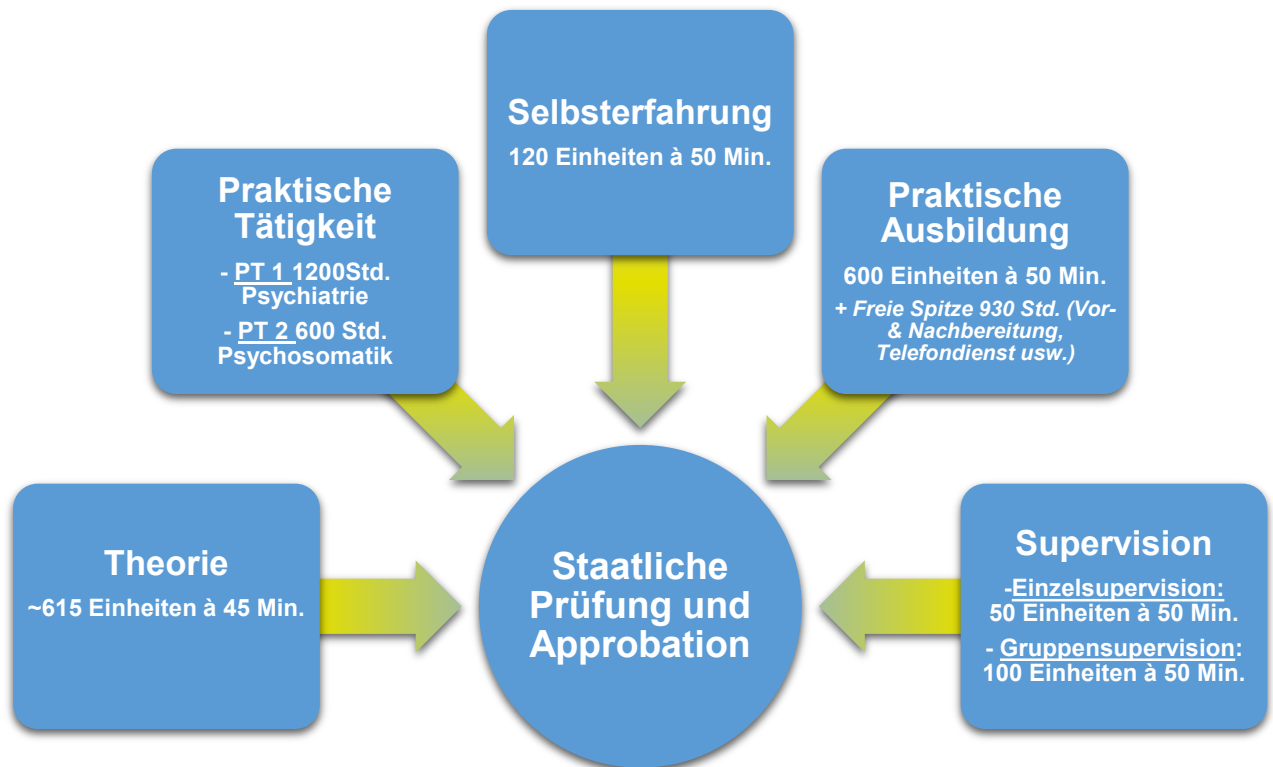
Selbsterfahrung
120 Einheiten à 50 Min.

Praktische Tätigkeit
- PT 1 1200Std. Psychiatrie
- PT 2 600 Std. Psychosomatik

Praktische Ausbildung
600 Einheiten à 50 Min.
+ Freie Spitze 930 Std. (Vor- & Nachbereitung, Telefondienst usw.)

Theorie
~615 Einheiten à 45 Min.

Staatliche Prüfung und Approbation

Supervision
-Einzelsupervision: 50 Einheiten à 50 Min.
- Gruppensupervision: 100 Einheiten à 50 Min.